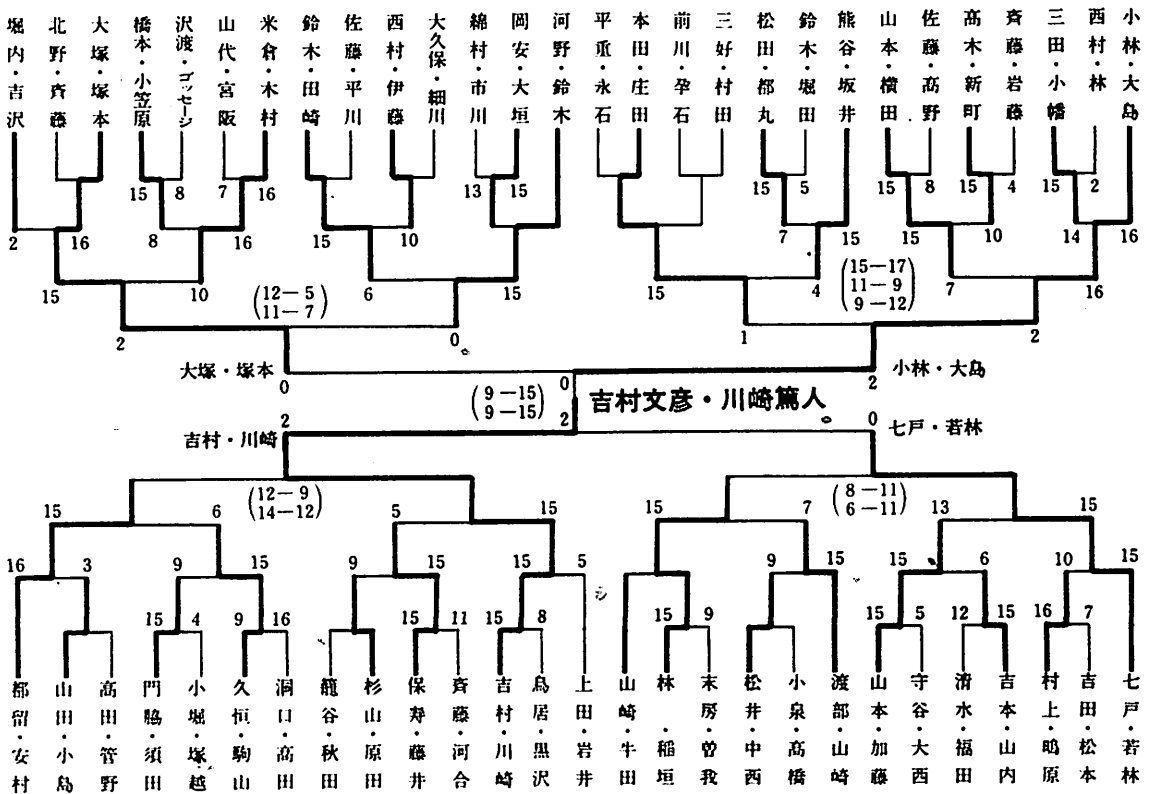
堀内・吉沢
北野・斉藤
大塚・塚本
橋本・小笠原
沢渡・ゴッセーシ
山代・宮阪
米倉・木村
鈴木・田崎
佐藤・平川
西村・伊藤
大久保・細川
綿村・市川
岡安・大垣
河野・鈴木
平重・永石
本田・庄田
前川・伞石
三好・村田
松田・都丸
鈴木・堀田
熊谷・坂井
山本・横田
佐藤・高野
高木・新町
斉藤・岩藤
三田・小幡
西村・林
小林・大島

15 8 7 16 13 15 15 5 15 8 15 4 15 2
2 16 8 16 15 10 7 15 15 10 14 16
15 10 6 15 15 4 7 16
$\left(\begin{matrix}12-5\\11-7\end{matrix}\right)$
$\left(\begin{matrix}15-17\\11-9\\9-12\end{matrix}\right)$
2 0 1 2
大塚・塚本 0
小林・大島 2
$\left(\begin{matrix}9-15\\9-15\end{matrix}\right)$ 0 2
吉村文彦・川崎篤人
吉村・川崎 2
0 七戸・若林
$\left(\begin{matrix}12-9\\14-12\end{matrix}\right)$
$\left(\begin{matrix}8-11\\6-11\end{matrix}\right)$
15 6 5 15 15 7 13 15
16 3 9 15 9 15 15 5 9 15 15 6 10 15
15 4 9 16 15 11 15 8 15 9 15 5 12 15 16 7

都留・安村
山田・小島
高田・管野
門脇・須田
小堀・塚越
久恒・駒山
洞口・高田
籠谷・秋田
杉山・原田
保寿・藤井
斉藤・河合
吉村・川崎
鳥居・黒沢
上田・岩井
山崎・牛田
林・稲垣
末房・曽我
松井・中西
小泉・高橋
渡部・山崎
山本・加藤
守谷・大西
清水・福田
吉本・山内
村上・鴫原
吉田・松本
七戸・若林